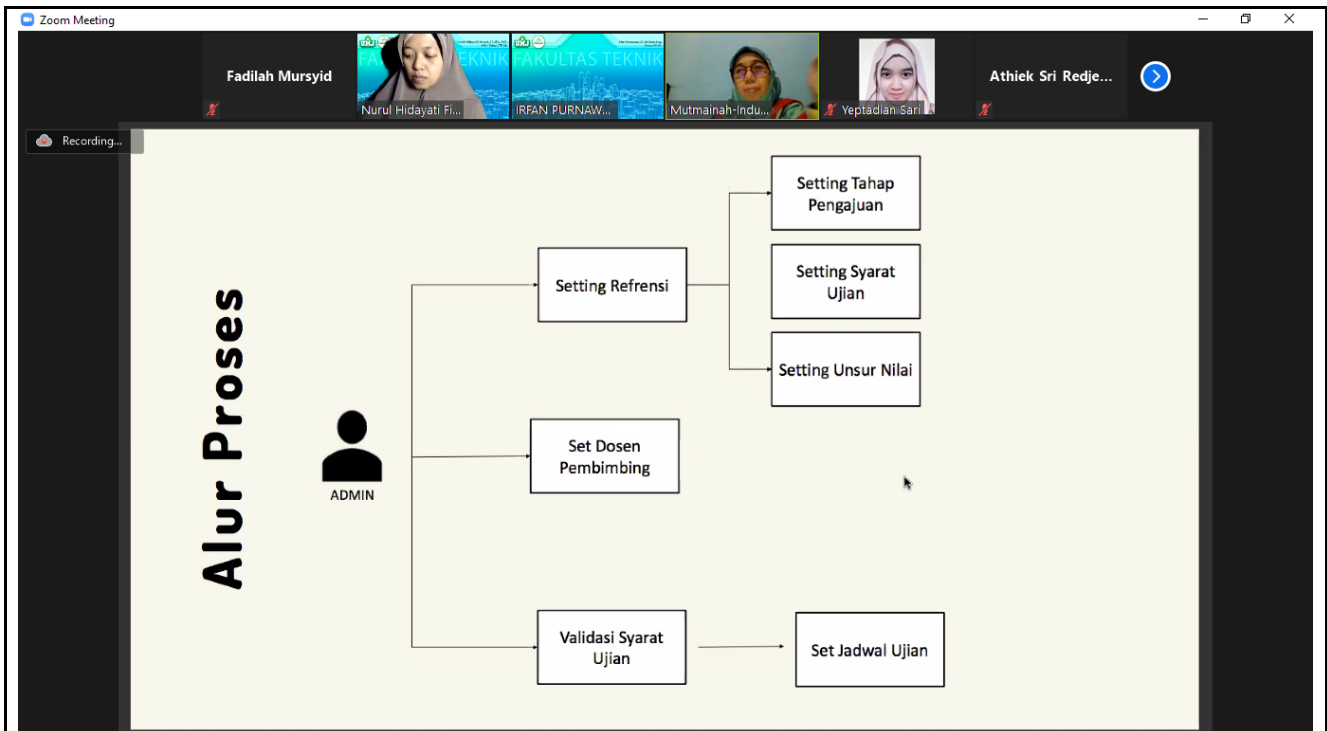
Zoom Meeting

Fadilah Mursyid

FAKULTAS TEKNIK

Nurul Hidayati Fi...

FAKULTAS TEKNIK

IRFAN PURNAW...

Mutmainah-Indu...

Yeptadian Sari

Athiek Sri Redje...

Recording...

Alur Proses

ADMIN

Setting Refrensi

Setting Tahap Pengajuan

Setting Syarat Ujian

Setting Unsur Nilai

Set Dosen Pembimbing

Validasi Syarat Ujian

Set Jadwal Ujian